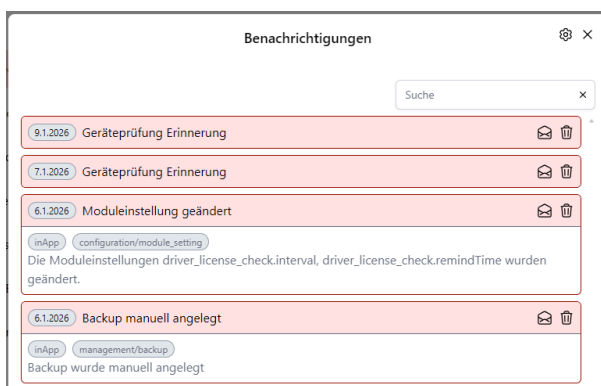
Benachrichtigungen

Suche ×

9.1.2026 Geräteprüfung Erinnerung

7.1.2026 Geräteprüfung Erinnerung

6.1.2026 Moduleinstellung geändert

inApp configuration/module_setting

Die Moduleinstellungen driver_license_check.interval, driver_license_check.remindTime wurden geändert.

6.1.2026 Backup manuell angelegt

inApp management/backup

Backup wurde manuell angelegt